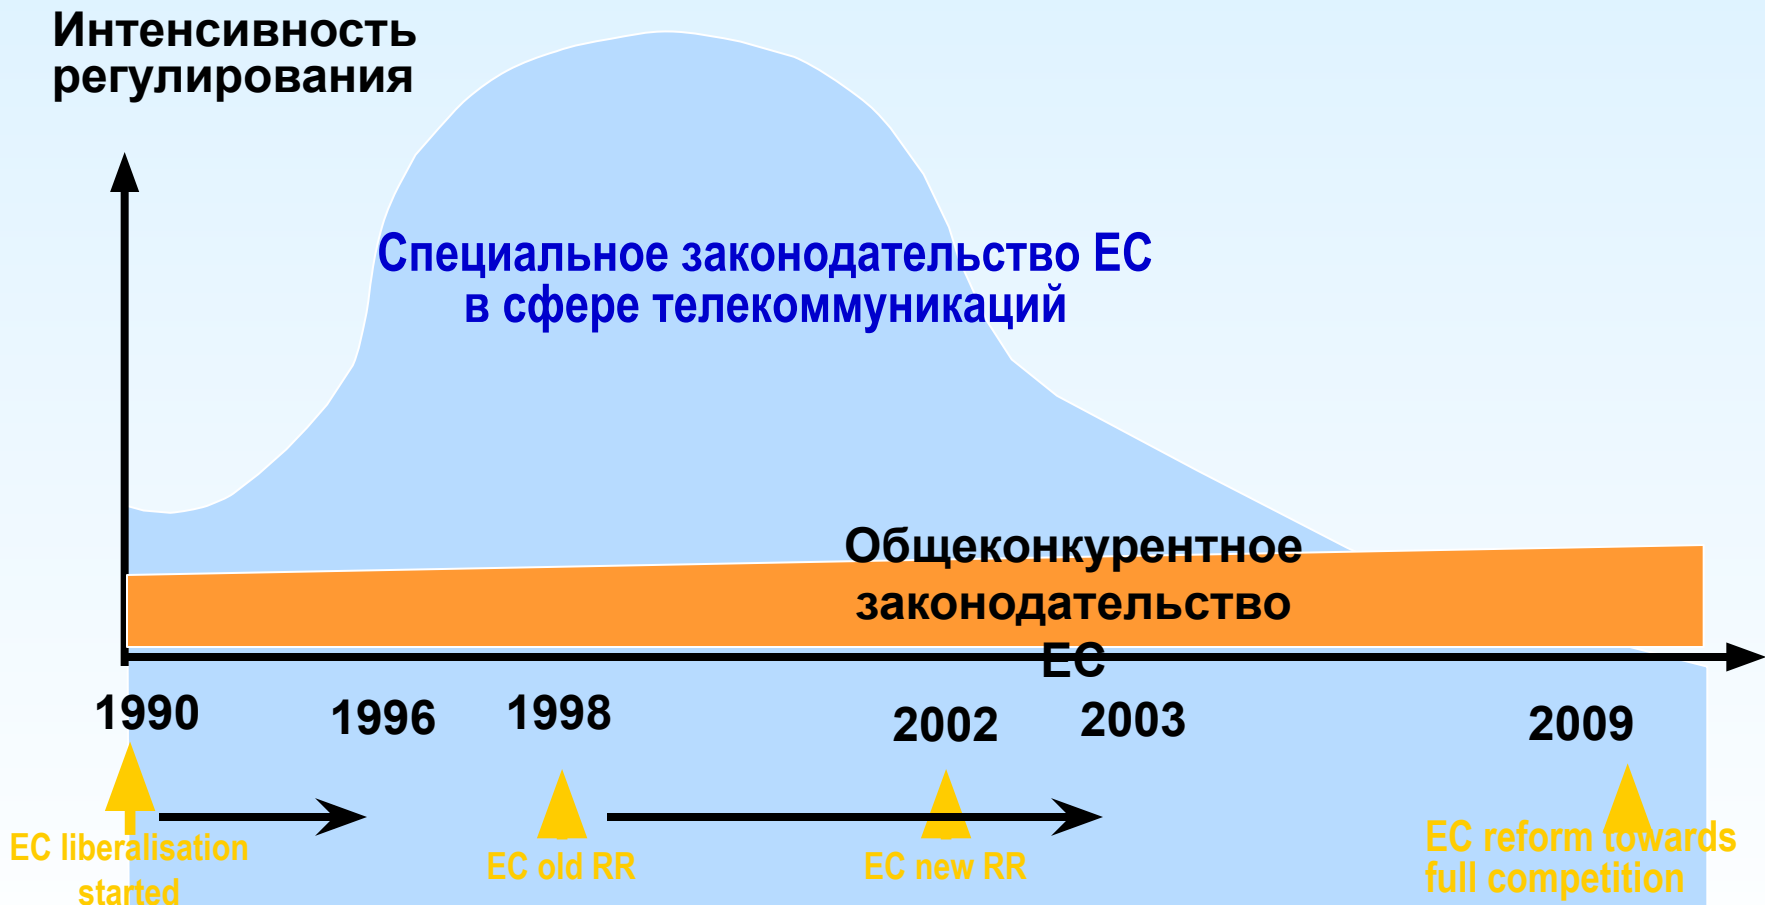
Интенсивность регулирования

Специальное законодательство ЕС в сфере телекоммуникаций

Общеконкурентное законодательство ЕС

1990

1996

1998

2002

2003

2009

EC liberalisation started

EC old RR

EC new RR

EC reform towards full competition